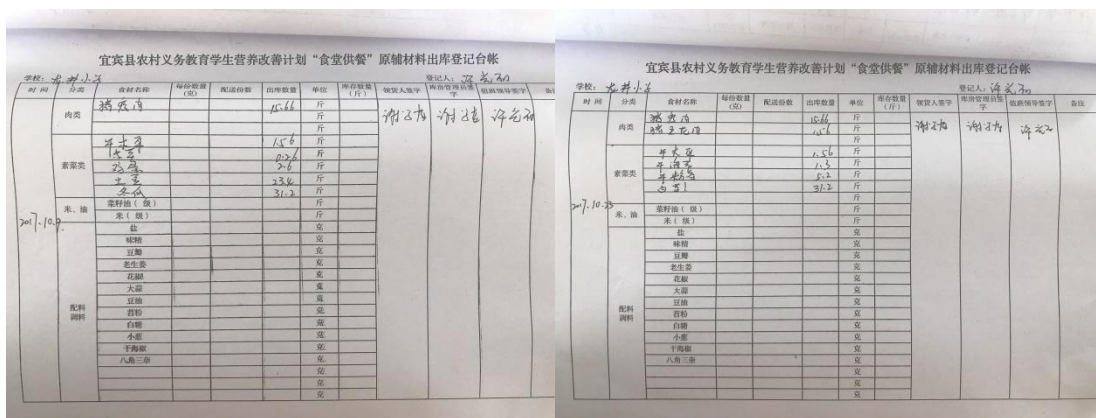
宜宾县农村义务教育学生营养改善计划“食堂供餐”原辅材料出库登记台帐

学校：龙井小学　　登记人：许岚和

| 时间 | 分类 | 食材名称 | 每份数量（克） | 配送份数 | 出库数量 | 单位 | 库存数量（斤） | 领货人签字 | 库房管理员签字 | 值班领导签字 |
|---|---|---|---|---|---|---|---|---|---|---|
| 2017.10.9 | 肉类 | 猪瘦肉 | | | 15.66 | 斤 | | 谢子梅 | 谢子梅 | 许岚和 |
| | | | | | | 斤 | | | | |
| | | | | | | 斤 | | | | |
| | 素菜类 | 平菜 | | | 1.56 | 斤 | | | | |
| | | 洋芋 | | | 0.26 | 斤 | | | | |
| | | 白菜 | | | 2.6 | 斤 | | | | |
| | | 土豆 | | | 23.6 | 斤 | | | | |
| | | 冬瓜 | | | 31.2 | 斤 | | | | |
| | 米、油 | 菜籽油（ 级） | | | | 斤 | | | | |
| | | 米（ 级） | | | | 斤 | | | | |
| | 配料调料 | 盐 | | | | 克 | | | | |
| | | 味精 | | | | 克 | | | | |
| | | 豆瓣 | | | | 克 | | | | |
| | | 老生姜 | | | | 克 | | | | |
| | | 花椒 | | | | 克 | | | | |
| | | 大蒜 | | | | 克 | | | | |
| | | 豆油 | | | | 克 | | | | |
| | | 苕粉 | | | | 克 | | | | |
| | | 白糖 | | | | 克 | | | | |
| | | 小葱 | | | | 克 | | | | |
| | | 干海椒 | | | | 克 | | | | |
| | | 八角三奈 | | | | 克 | | | | |
| | | | | | | 克 | | | | |
| | | | | | | 克 | | | | |
| | | | | | | 克 | | | | |

宜宾县农村义务教育学生营养改善计划“食堂供餐”原辅材料出库登记台帐

学校：龙井小学　　登记人：许岚和

| 时间 | 分类 | 食材名称 | 每份数量（克） | 配送份数 | 出库数量 | 单位 | 库存数量（斤） | 领货人签字 | 库房管理员签字 | 值班领导签字 | 备注 |
|---|---|---|---|---|---|---|---|---|---|---|---|
| 2017.10.23 | 肉类 | 猪瘦肉 | | | 15.66 | 斤 | | 谢子梅 | 谢子梅 | 许岚和 | |
| | | 猪五花肉 | | | 1.56 | 斤 | | | | | |
| | | | | | | 斤 | | | | | |
| | 素菜类 | 平大葱 | | | 1.56 | 斤 | | | | | |
| | | 平白菜 | | | 1.3 | 斤 | | | | | |
| | | 平豇豆 | | | 5.2 | 斤 | | | | | |
| | | 白萝 | | | 31.2 | 斤 | | | | | |
| | | | | | | 斤 | | | | | |
| | 米、油 | 菜籽油（ 级） | | | | 斤 | | | | | |
| | | 米（ 级） | | | | 斤 | | | | | |
| | 配料调料 | 盐 | | | | 克 | | | | | |
| | | 味精 | | | | 克 | | | | | |
| | | 豆瓣 | | | | 克 | | | | | |
| | | 老生姜 | | | | 克 | | | | | |
| | | 花椒 | | | | 克 | | | | | |
| | | 大蒜 | | | | 克 | | | | | |
| | | 豆油 | | | | 克 | | | | | |
| | | 苕粉 | | | | 克 | | | | | |
| | | 白糖 | | | | 克 | | | | | |
| | | 小葱 | | | | 克 | | | | | |
| | | 干海椒 | | | | 克 | | | | | |
| | | 八角三奈 | | | | 克 | | | | | |
| | | | | | | 克 | | | | | |
| | | | | | | 克 | | | | | |
| | | | | | | 克 | | | | | |